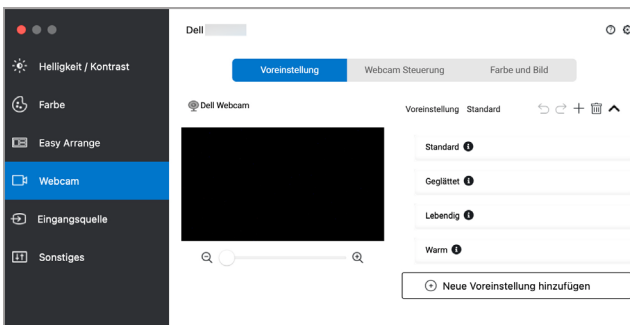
Helligkeit / Kontrast
Farbe
Easy Arrange
Webcam
Eingangsquelle
Sonstiges

Dell

Voreinstellung
Webcam Steuerung
Farbe und Bild

Dell Webcam

Voreinstellung Standard

Standard
Geglättet
Lebendig
Warm

Neue Voreinstellung hinzufügen